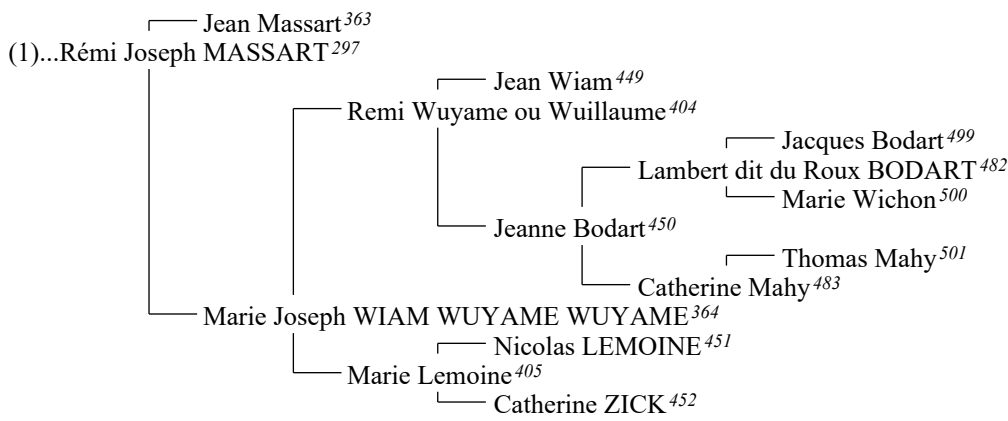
Jean Massart $^{363}$
(1)...Rémi Joseph MASSART $^{297}$
Jean Wiam $^{449}$
Remi Wuyame ou Wuillaume $^{404}$
Jacques Bodart $^{499}$
Lambert dit du Roux BODART $^{482}$
Marie Wichon $^{500}$
Jeanne Bodart $^{450}$
Thomas Mahy $^{501}$
Catherine Mahy $^{483}$
Marie Joseph WIAM WUYAME WUYAME $^{364}$
Nicolas LEMOINE $^{451}$
Marie Lemoine $^{405}$
Catherine ZICK $^{452}$